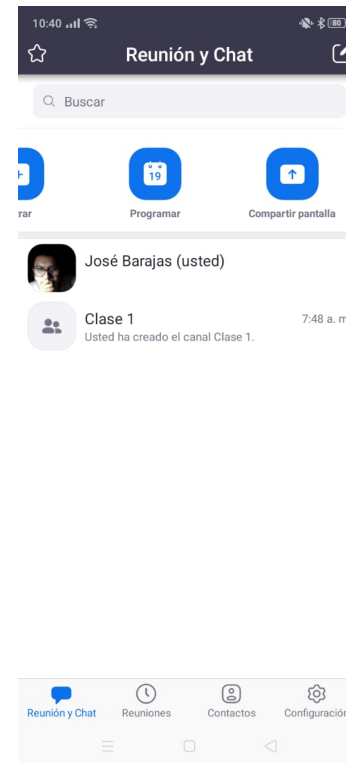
10:40 80

Reunión y Chat

Buscar

rar

19

Programar

Compartir pantalla

José Barajas (usted)

Clase 1

7:48 a. m

Usted ha creado el canal Clase 1.

Reunión y Chat

Reuniones

Contactos

Configuració